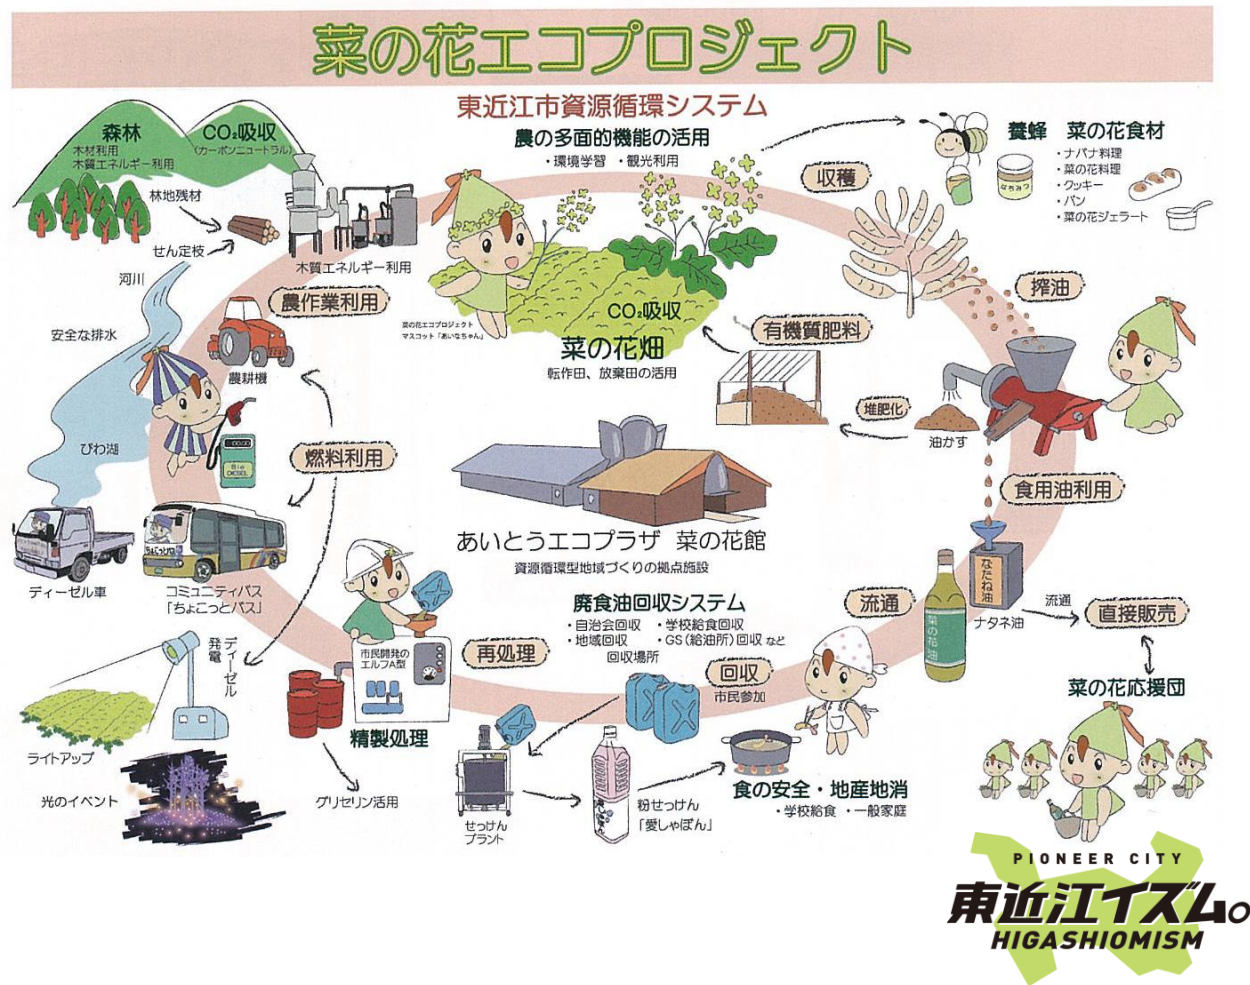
菜の花エコプロジェクト

東近江市資源循環システム

森林
木材利用
木質エネルギー利用

CO₂吸収
(カーボンニュートラル)

林地残材

せん定枝

木質エネルギー利用

河川

安全な排水

びわ湖

農作業利用

農耕機

燃料利用

ディーゼル車

コミュニティバス
「ちょこっとバス」

ディーゼル発電

ライトアップ

光のイベント

農の多面的機能の活用
・環境学習 ・観光利用

菜の花エコプロジェクト
マスコット「あいなちゃん」

CO₂吸収

菜の花畑
転作田、放棄田の活用

収穫

養蜂 菜の花食材
・ナバナ料理
・菜の花料理
・クッキー
・パン
・菜の花ジェラート

搾油

有機質肥料

堆肥化

油かす

食用油利用

あいとうエコプラザ 菜の花館
資源循環型地域づくりの拠点施設

廃食油回収システム
・自治会回収 ・学校給食回収
・地域回収 ・GS(給油所)回収 など
回収場所

再処理

市民開発の
エルフA型

精製処理

グリセリン活用

せっけん
プラント

粉せっけん
「愛しゃぼん」

回収
市民参加

食の安全・地産地消
・学校給食 ・一般家庭

流通

なたね油

ナタネ油

流通

直接販売

菜の花応援団

PIONEER CITY
東近江イズム。
HIGASHIOMISM